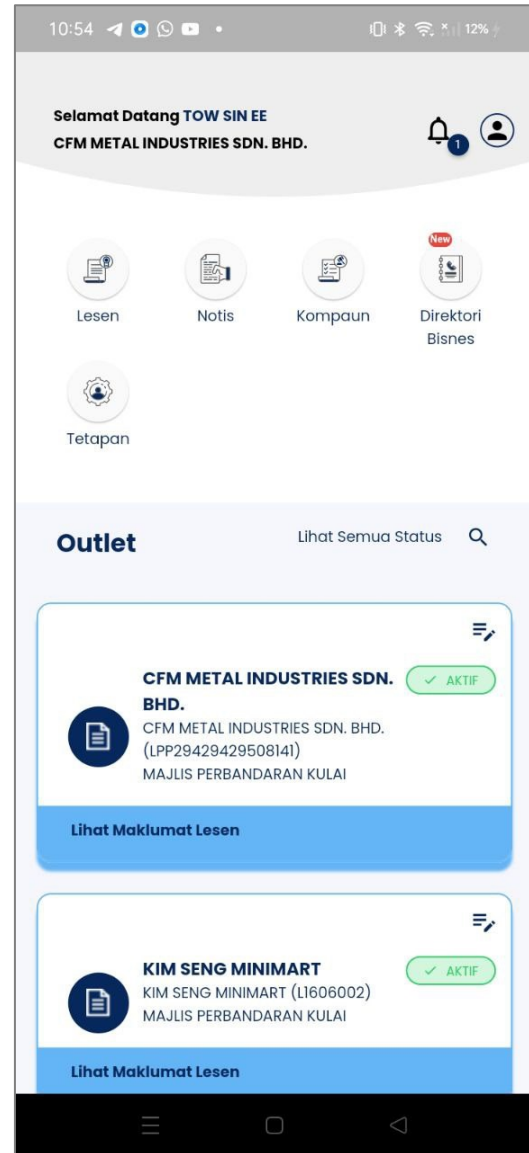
10:54 • 12%

Selamat Datang TOW SIN EE
CFM METAL INDUSTRIES SDN. BHD.

1

Lesen

Notis

Kompaun

New
Direktori Bisnes

Tetapan

Outlet

Lihat Semua Status

CFM METAL INDUSTRIES SDN. BHD.

AKTIF

CFM METAL INDUSTRIES SDN. BHD. (LPP29429429508141)
MAJLIS PERBANDARAN KULAI

Lihat Maklumat Lesen

KIM SENG MINIMART

AKTIF

KIM SENG MINIMART (L1606002)
MAJLIS PERBANDARAN KULAI

Lihat Maklumat Lesen